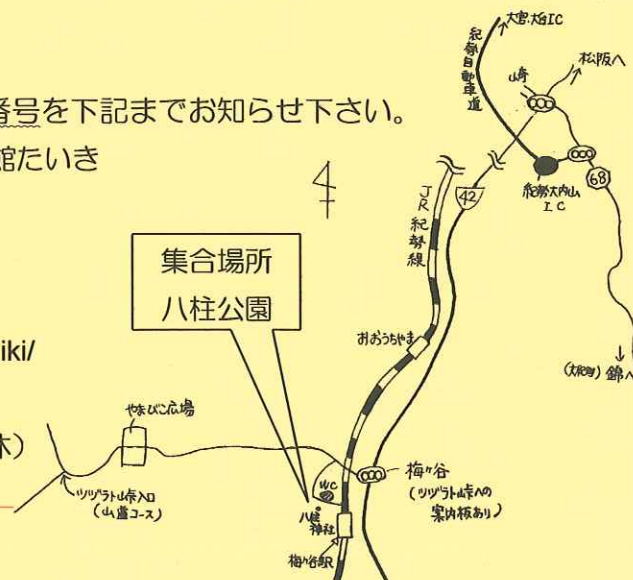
番号を下記までお知らせ下さい。
館たいき

iki/

木）

大宮大台IC
紀勢自動車道
崎
松阪へ
紀勢大内山IC
68
42
JR紀勢線
4
集合場所
八柱公園
おおうちやま
（大紀町）錦へ
やまびこ広場
梅ヶ谷
（ツヅラト峠への案内板あり）
ツヅラト峠入口
（山道コース）
WC
八柱神社
梅ヶ谷駅